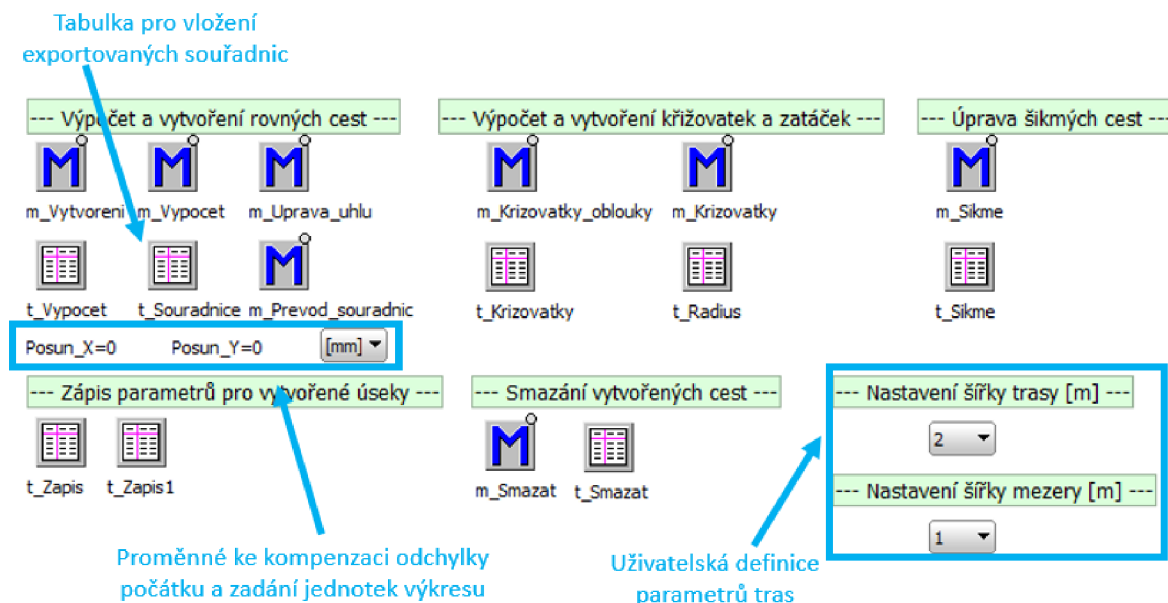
Tabulka pro vložení exportovaných souřadnic

--- Výpočet a vytvoření rovných cest ---

m_Vytvoreni m_Vypocet m_Uprava_uhlu

t_Vypocet t_Souradnice m_Prevod_souradnic

Posun_X=0 Posun_Y=0 [mm]

--- Zápis parametrů pro vytvořené úseky ---

t_Zapis t_Zapis1

--- Výpočet a vytvoření křižovatek a zatáček ---

m_Krizovatky_oblouky m_Krizovatky

t_Krizovatky t_Radius

--- Smazání vytvořených cest ---

m_Smazat t_Smazat

--- Úprava šikmých cest ---

m_Sikme

t_Sikme

--- Nastavení šířky trasy [m] ---

2

--- Nastavení šířky mezery [m] ---

1

Proměnné ke kompenzaci odchylky počátku a zadání jednotek výkresu

Uživatelská definice parametrů tras